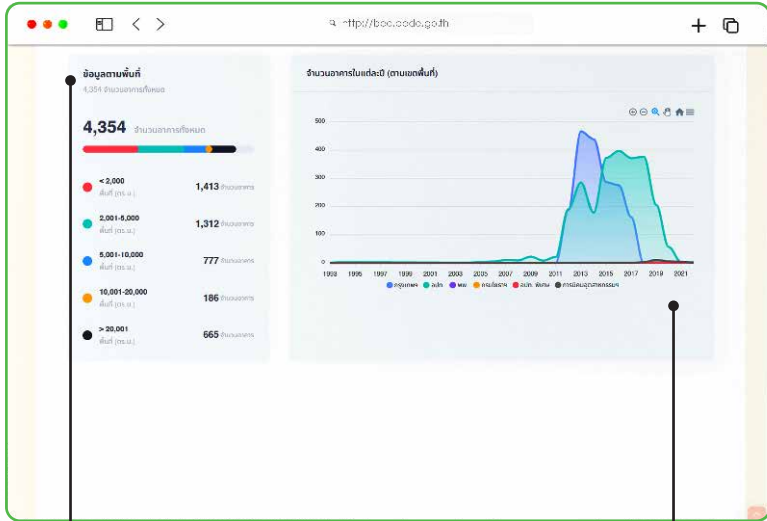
http://bec.dede.go.th

ข้อมูลตามพื้นที่

4,354 จำนวนอาคารทั้งหมด

4,354 จำนวนอาคารทั้งหมด

< 2,000 พื้นที่ (ตร.ม.) 1,413 จำนวนอาคาร

2,001-5,000 พื้นที่ (ตร.ม.) 1,312 จำนวนอาคาร

5,001-10,000 พื้นที่ (ตร.ม.) 777 จำนวนอาคาร

10,001-20,000 พื้นที่ (ตร.ม.) 186 จำนวนอาคาร

> 20,001 พื้นที่ (ตร.ม.) 665 จำนวนอาคาร

จำนวนอาคารในแต่ละปี (ตามเขตพื้นที่)

500
400
300
200
100
0

1993 1995 1997 1999 2001 2003 2005 2007 2009 2011 2013 2015 2017 2019 2021

กรุงเทพฯ สภท. พพ. กรมโยธาฯ สภท. พิเศษ การนิคมอุตสาหกรรมฯ